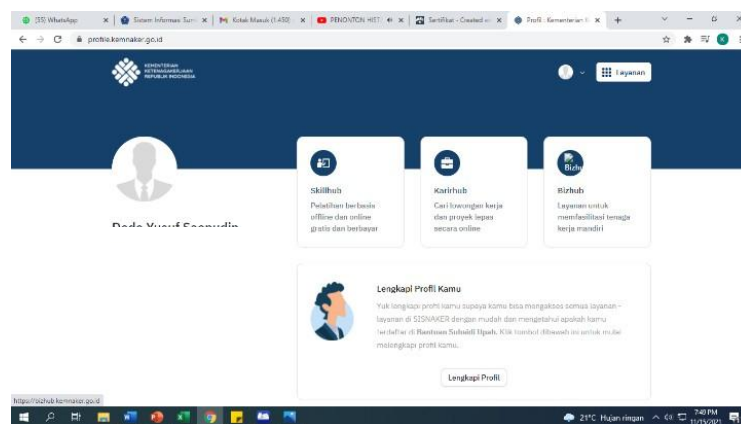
(55) WhatsApp | Sistem Informasi Sum | Kotak Masuk (1.458) | PENONTON HIST | Sertifikat - Created | Profil - Kementerian | +

profile.kemnaker.go.id

KEMENTERIAN KETENAGAKERJAAN REPUBLIK INDONESIA

Layanan

Skillhub
Pelatihan berbasis offline dan online gratis dan berbayar

Karirhub
Cari lowongan kerja dan proyek lepas secara online

Bizhub
Layanan untuk memfasilitasi tenaga kerja mandiri

Dede Yusuf Sopyudin

Lengkapi Profil Kamu

Yuk lengkapi profil kamu supaya kamu bisa mengakses semua layanan - layanan di SISNAKER dengan mudah dan mengetahui apakah kamu terdaftar di Bantuan Subsidi Upah. Klik tombol dibawah ini untuk mulai melengkapi profil kamu.

Lengkapi Profil

https://bizhub.kemnaker.go.id

21°C Hujan ringan 7:40 PM 11/15/2021